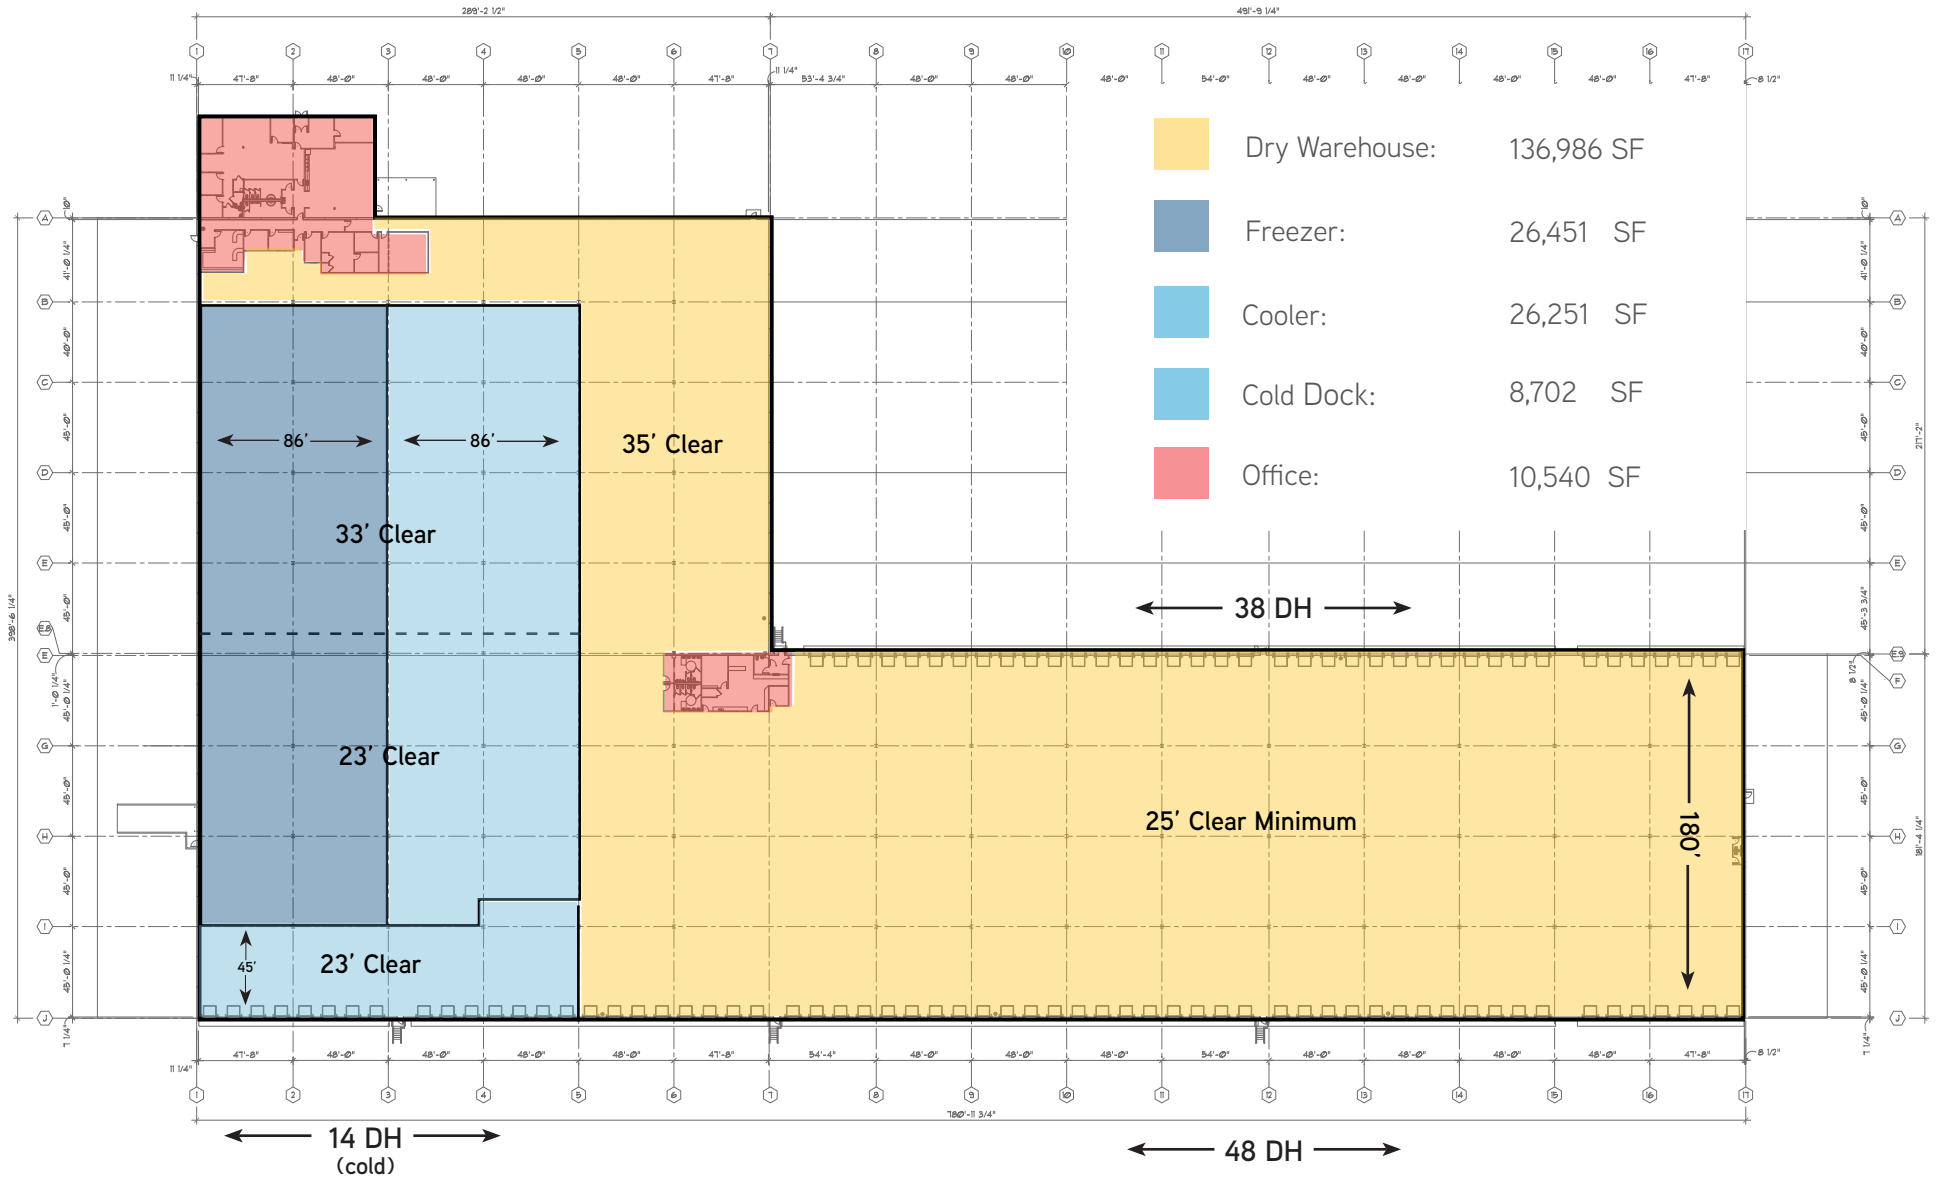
289'-2 1/2"
491'-9 1/4"

1 2 3 4 5 6 7 8 9 10 11 12 13 14 15 16 17

11 1/4" 47'-8" 48'-0" 48'-0" 48'-0" 48'-0" 47'-8" 11 1/4" 53'-4 3/4" 48'-0" 48'-0" 48'-0" 54'-0" 48'-0" 48'-0" 48'-0" 48'-0" 47'-8" 8 1/2"

| | | |
|---|---|---|
| Dry Warehouse: | 136,986 SF | |
| Freezer: | 26,451 | SF |
| Cooler: | 26,251 | SF |
| Cold Dock: | 8,702 | SF |
| Office: | 10,540 | SF |

86' 86'

35' Clear

33' Clear

23' Clear

23' Clear

45'

38 DH

25' Clear Minimum

180'

A B C D E E.8 F G H I J

41'-0 1/4" 40'-0" 45'-0" 45'-0" 45'-0" 1'-0 1/4" 45'-0 1/4" 45'-0" 45'-0" 45'-0 1/4" 1 1/4"

398'-6 1/4"
217'-2"
181'-4 1/4"

41'-0 1/4" 40'-0" 45'-0" 45'-0" 45'-3 3/4" 8 1/2" 45'-0 1/4" 45'-0" 45'-0" 45'-0 1/4" 1 1/4"

11 1/4" 47'-8" 48'-0" 48'-0" 48'-0" 48'-0" 47'-8" 54'-4" 48'-0" 48'-0" 48'-0" 54'-0" 48'-0" 48'-0" 48'-0" 48'-0" 47'-8" 8 1/2"

780'-11 3/4"

14 DH
(cold)

48 DH